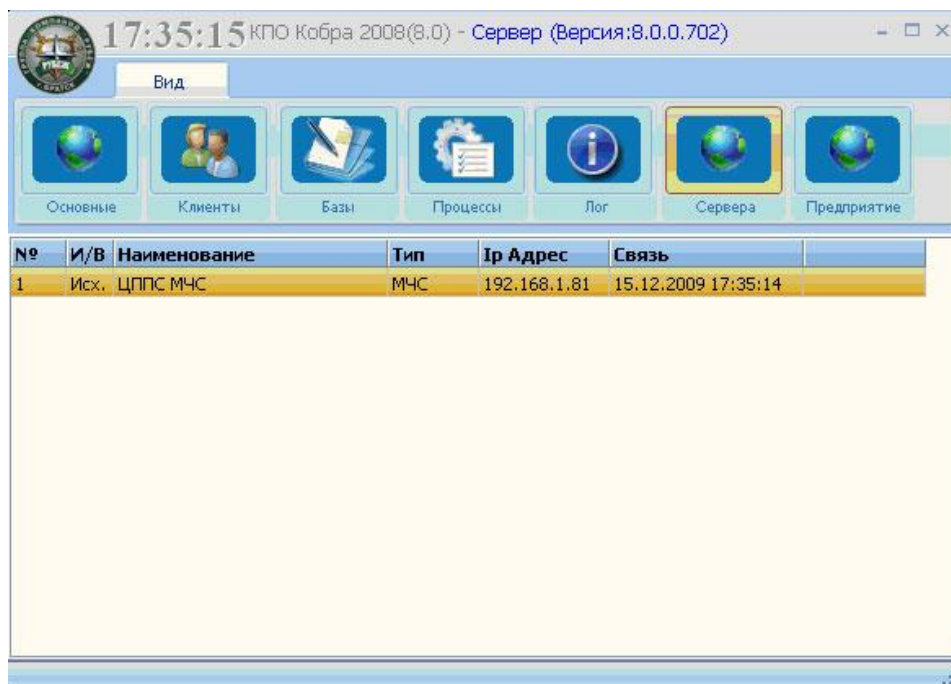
17:35:15 КПО Кобра 2008(8.0) - Сервер (Версия:8.0.0.702)

Вид

Основные
Клиенты
Базы
Процессы
Лог
Сервера
Предприятие

| № | И/В | Наименование | Тип | Ip Адрес | Связь |
|---|---|---|---|---|---|
| 1 | Исх. | ЦППС МЧС | МЧС | 192.168.1.81 | 15.12.2009 17:35:14 |